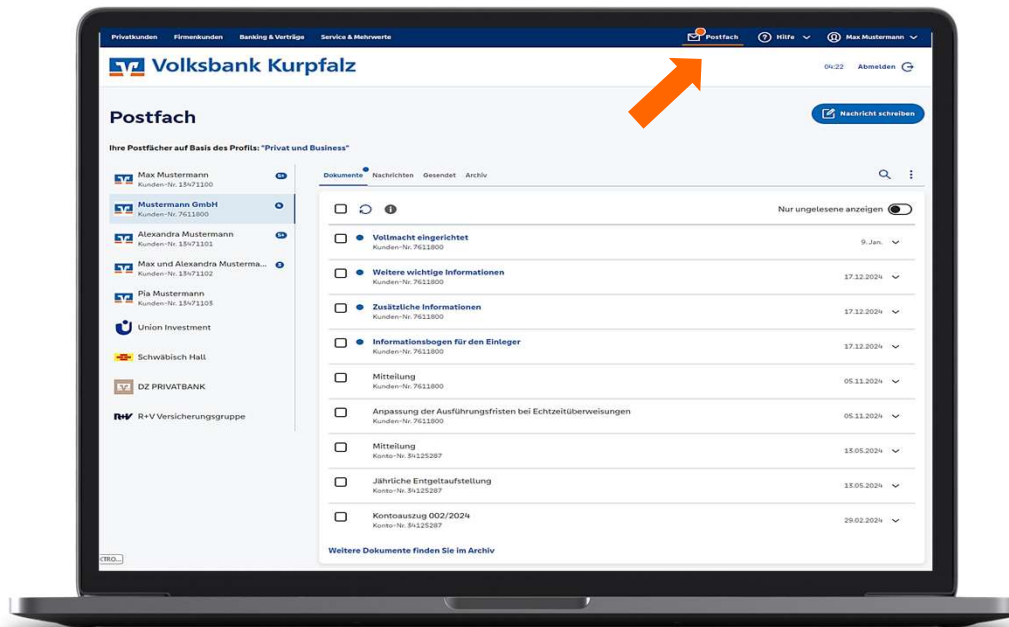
Privatkunden Firmenkunden Banking & Verträge Service & Mehrwerte Postfach Hilfe Max Mustermann

Volksbank Kurpfalz

04:22 Abmelden

Postfach

Nachricht schreiben

Ihre Postfächer auf Basis des Profils: "Privat und Business"

Max Mustermann
Kunden-Nr. 13471100
5+

Mustermann GmbH
Kunden-Nr. 7611800
4

Alexandra Mustermann
Kunden-Nr. 13471101
5+

Max und Alexandra Musterma...
Kunden-Nr. 13471102
3

Pia Mustermann
Kunden-Nr. 13471103

Union Investment

Schwäbisch Hall

DZ PRIVATBANK

R+V R+V Versicherungsgruppe

Dokumente Nachrichten Gesendet Archiv

Nur ungelesene anzeigen

Vollmacht eingerichtet
Kunden-Nr. 7611800
9. Jan.

Weitere wichtige Informationen
Kunden-Nr. 7611800
17.12.2024

Zusätzliche Informationen
Kunden-Nr. 7611800
17.12.2024

Informationsbogen für den Einleger
Kunden-Nr. 7611800
17.12.2024

Mitteilung
Kunden-Nr. 7611800
05.11.2024

Anpassung der Ausführungsfristen bei Echtzeitüberweisungen
Kunden-Nr. 7611800
05.11.2024

Mitteilung
Konto-Nr. 34125287
13.05.2024

Jährliche Entgeltaufstellung
Konto-Nr. 34125287
13.05.2024

Kontoauszug 002/2024
Konto-Nr. 34125287
29.02.2024

Weitere Dokumente finden Sie im Archiv

ETRO...